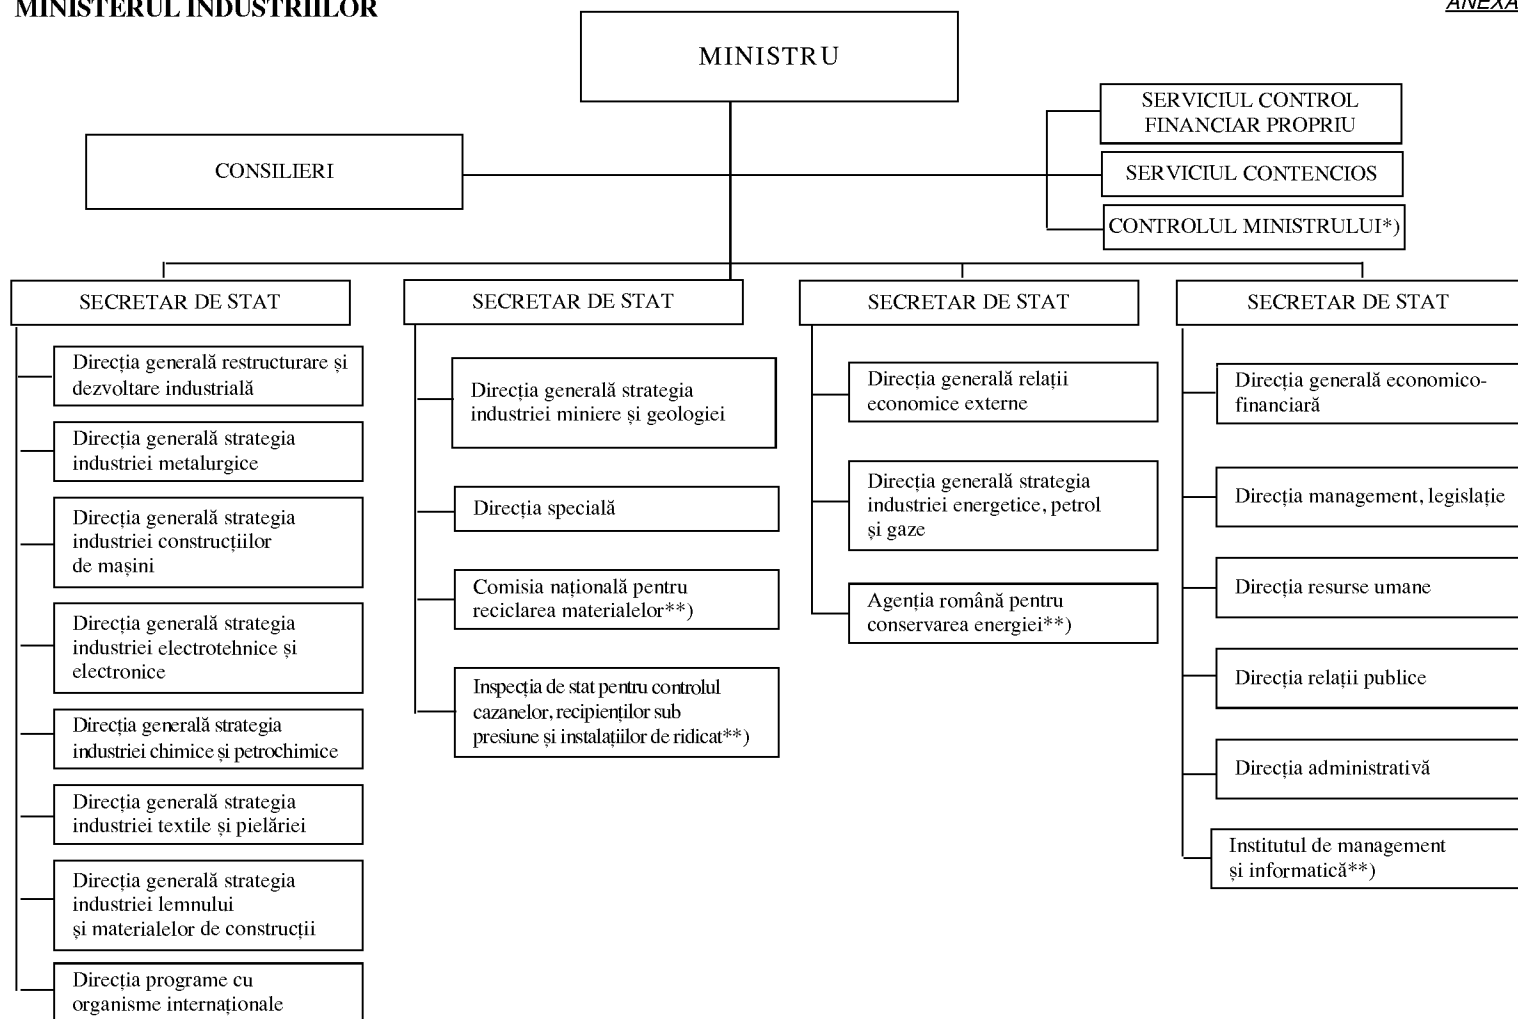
MINISTERUL INDUSTRIILOR

ANEXA

MINISTRU

CONSILIERI

SERVICIUL CONTROL FINANCIAR PROPRIU

SERVICIUL CONTENCIOS

CONTROLUL MINISTRULUI*)

SECRETAR DE STAT

Direcția generală restructurare și dezvoltare industrială

Direcția generală strategia industriei metalurgice

Direcția generală strategia industriei construcțiilor de mașini

Direcția generală strategia industriei electrotehnice și electronice

Direcția generală strategia industriei chimice și petrochimice

Direcția generală strategia industriei textile și pielăriei

Direcția generală strategia industriei lemnului și materialelor de construcții

Direcția programe cu organisme internaționale

SECRETAR DE STAT

Direcția generală strategia industriei miniere și geologiei

Direcția specială

Comisia națională pentru reciclarea materialelor**)

Inspecția de stat pentru controlul cazanelor, recipienților sub presiune și instalațiilor de ridicat**)

SECRETAR DE STAT

Direcția generală relații economice externe

Direcția generală strategia industriei energetice, petrol și gaze

Agenția română pentru conservarea energiei**)

SECRETAR DE STAT

Direcția generală economico-financiară

Direcția management, legislație

Direcția resurse umane

Direcția relații publice

Direcția administrativă

Institutul de management și informatică**)